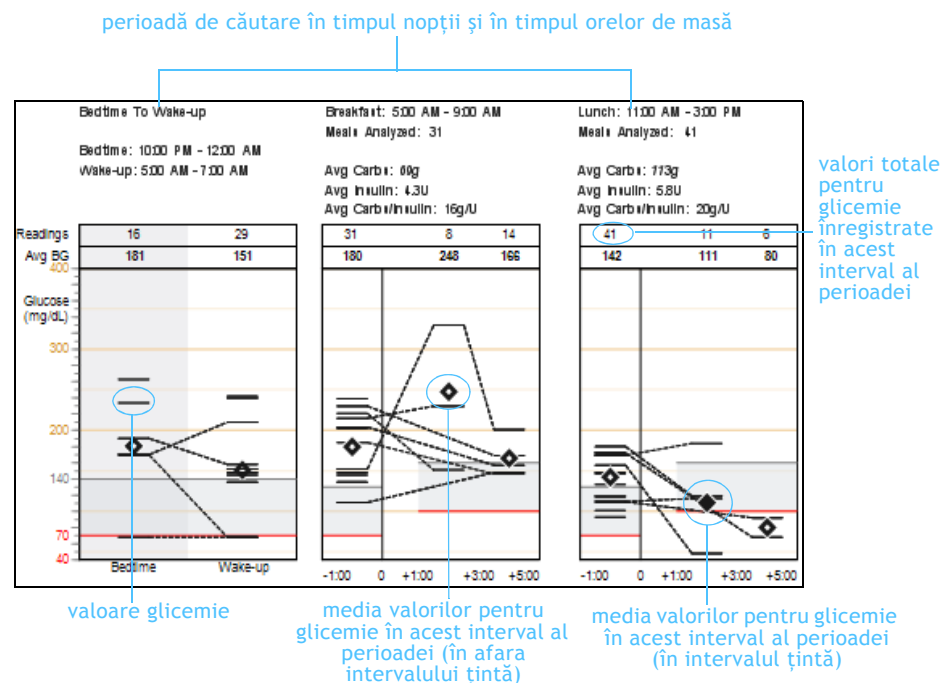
perioadă de căutare în timpul nopții și în timpul orelor de masă

Bedtime To Wake-up

Bedtime: 10:00 PM - 12:00 AM
Wake-up: 5:00 AM - 7:00 AM

Breakfast: 5:00 AM - 9:00 AM
Meals Analyzed: 31

Avg Carbs: 69g
Avg Insulin: 4.3U
Avg Carbs/Insulin: 16g/U

Lunch: 11:00 AM - 3:00 PM
Meals Analyzed: 41

Avg Carbs: 113g
Avg Insulin: 5.8U
Avg Carbs/Insulin: 20g/U

valori totale pentru glicemie înregistrate în acest interval al perioadei

| Readings | 16 | 29 |
|---|---|---|
| Avg BG | 181 | 151 |

| 31 | 8 | 14 |
|---|---|---|
| 180 | 248 | 166 |

| 41 | 11 | 6 |
|---|---|---|
| 142 | 111 | 80 |

400
Glucose (mg/dL)
300
200
140
70
40

Bedtime
Wake-up

-1:00 0 +1:00 +3:00 +5:00

-1:00 0 +1:00 +3:00 +5:00

valoare glicemie

media valorilor pentru glicemie în acest interval al perioadei (în afara intervalului țintă)

media valorilor pentru glicemie în acest interval al perioadei (în intervalul țintă)